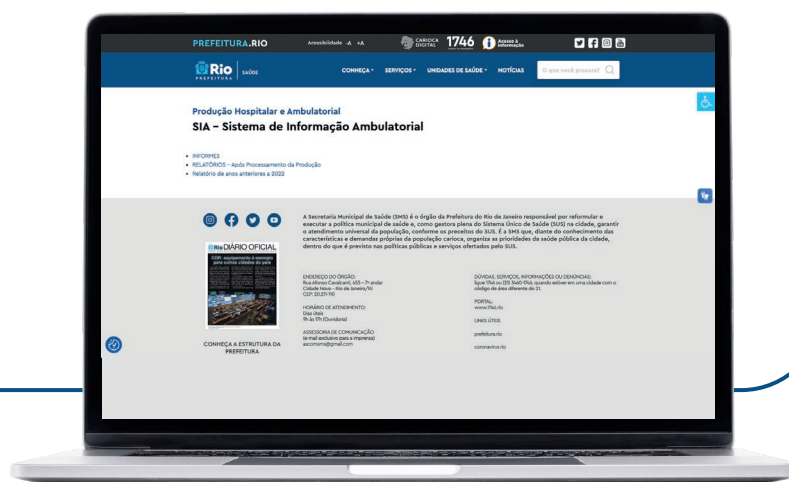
PREFEITURA.RIO Acessibilidade -A +A CARIOCA DIGITAL 1746 Acesso à Informação

Rio PREFEITURA SAÚDE CONHEÇA SERVIÇOS UNIDADES DE SAÚDE NOTÍCIAS O que você procura?

Produção Hospitalar e Ambulatorial

SIA - Sistema de Informação Ambulatorial

• INFORMES
• RELATÓRIOS – Após Processamento da Produção
• Relatório de anos anteriores a 2022

A Secretaria Municipal de Saúde (SMS) é o órgão da Prefeitura do Rio de Janeiro responsável por reformular e executar a política municipal de saúde e, como gestora plena do Sistema Único de Saúde (SUS) na cidade, garantir o atendimento universal da população, conforme os preceitos do SUS. É a SMS que, diante do conhecimento das características e demandas próprias da população carioca, organiza as prioridades da saúde pública da cidade, dentro do que é previsto nas políticas públicas e serviços ofertados pelo SUS.

Rio DIÁRIO OFICIAL

CONHEÇA A ESTRUTURA DA PREFEITURA

ENDEREÇO DO ÓRGÃO:
Rua Afonso Cavalcanti, 455 - 7º andar
Cidade Nova - Rio de Janeiro/RJ
CEP: 20.211-110

HORÁRIO DE ATENDIMENTO:
Dias úteis
9h às 17h (Ouvidoria)

ASSESSORIA DE COMUNICAÇÃO
(e-mail exclusivo para a imprensa)
ascomsms@gmail.com

DÚVIDAS, SERVIÇOS, INFORMAÇÕES OU DENÚNCIAS:
ligue 1746 ou (21) 3460-1746, quando estiver em uma cidade com o código de área diferente de 21.

PORTAL:
www.1746.rio

LINKS ÚTEIS:

prefeitura.rio

coronavirus.rio